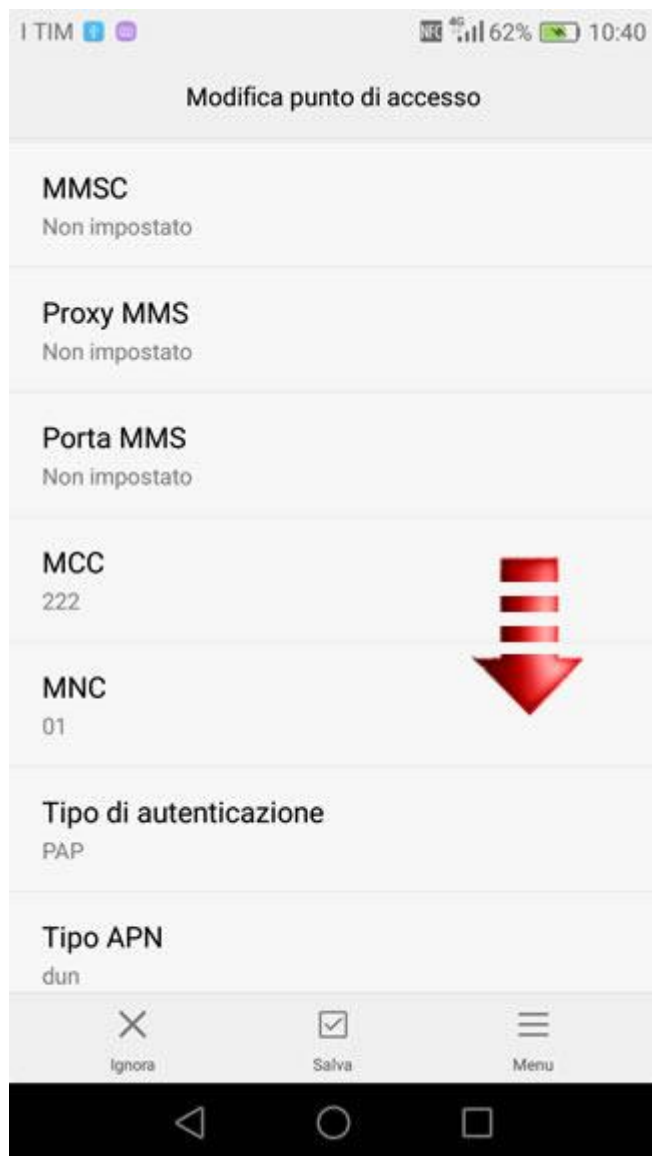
I TIM

NFC 4G 62% 10:40

Modifica punto di accesso

MMSC
Non impostato

Proxy MMS
Non impostato

Porta MMS
Non impostato

MCC
222

MNC
01

Tipo di autenticazione
PAP

Tipo APN
dun

Ignora

Salva

Menu